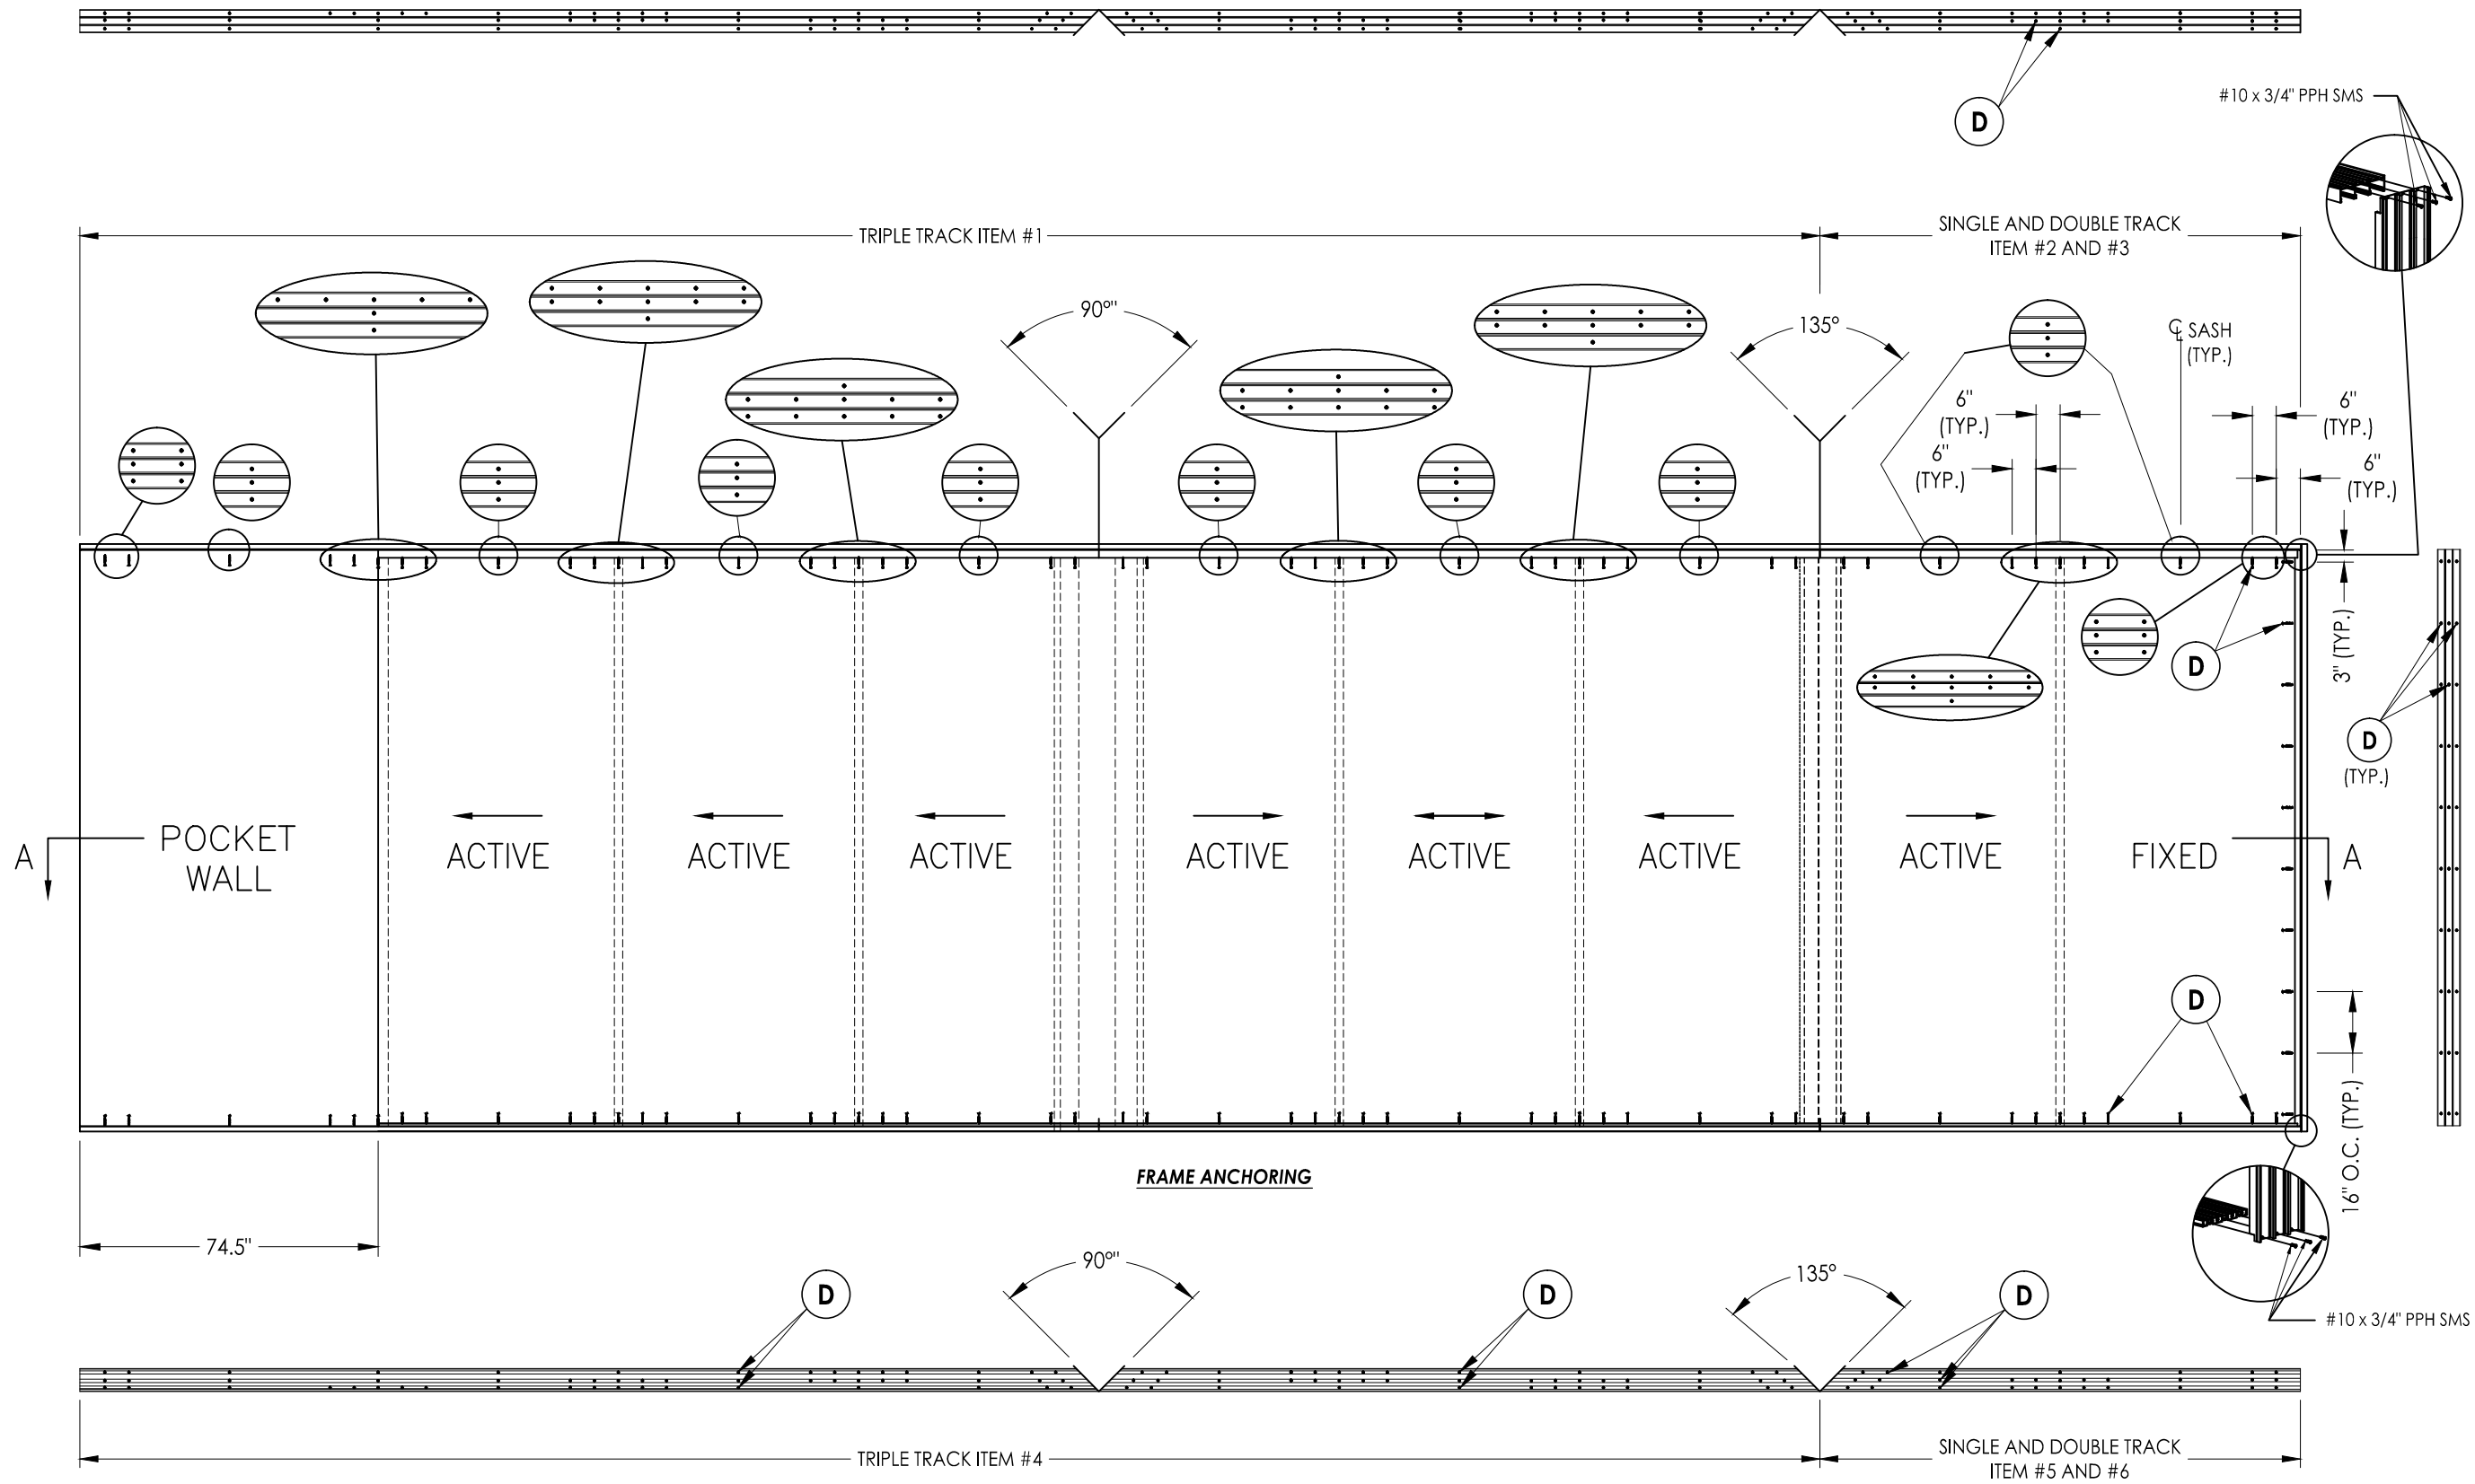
D

#10 x 3/4" PPH SMS

TRIPLE TRACK ITEM #1

SINGLE AND DOUBLE TRACK ITEM #2 AND #3

90°"

135°

℄ SASH (TYP.)

6" (TYP.)

6" (TYP.)

6" (TYP.)

6" (TYP.)

3" (TYP.)

D

D (TYP.)

A

POCKET WALL

ACTIVE

ACTIVE

ACTIVE

ACTIVE

ACTIVE

ACTIVE

ACTIVE

FIXED

A

D

16" O.C. (TYP.)

FRAME ANCHORING

74.5"

90°"

135°

D

D

D

#10 x 3/4" PPH SMS

TRIPLE TRACK ITEM #4

SINGLE AND DOUBLE TRACK ITEM #5 AND #6